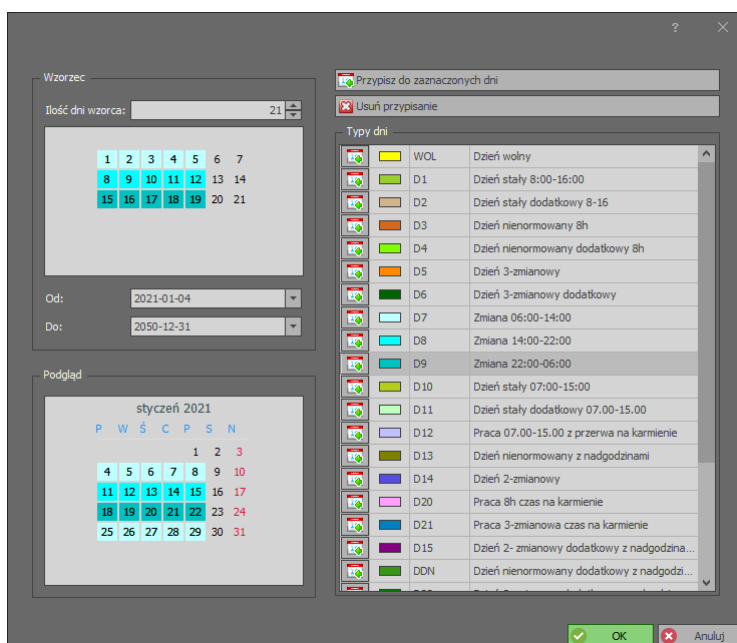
?

Wzorzec

Ilość dni wzorca: 21

| 1 | 2 | 3 | 4 | 5 | 6 | 7 |
|---|---|---|---|---|---|---|
| 8 | 9 | 10 | 11 | 12 | 13 | 14 |
| 15 | 16 | 17 | 18 | 19 | 20 | 21 |

Od: 2021-01-04

Do: 2050-12-31

Podgląd

styczeń 2021

| P | W | Ś | C | P | S | N |
|---|---|---|---|---|---|---|
| | | | | 1 | 2 | 3 |
| 4 | 5 | 6 | 7 | 8 | 9 | 10 |
| 11 | 12 | 13 | 14 | 15 | 16 | 17 |
| 18 | 19 | 20 | 21 | 22 | 23 | 24 |
| 25 | 26 | 27 | 28 | 29 | 30 | 31 |

Przypisz do zaznaczonych dni

Usuń przypisanie

Typy dni

| | |
|---|---|
| WOL | Dzień wolny |
| D1 | Dzień stały 8:00-16:00 |
| D2 | Dzień stały dodatkowy 8-16 |
| D3 | Dzień nienormowany 8h |
| D4 | Dzień nienormowany dodatkowy 8h |
| D5 | Dzień 3-zmianowy |
| D6 | Dzień 3-zmianowy dodatkowy |
| D7 | Zmiana 06:00-14:00 |
| D8 | Zmiana 14:00-22:00 |
| D9 | Zmiana 22:00-06:00 |
| D10 | Dzień stały 07:00-15:00 |
| D11 | Dzień stały dodatkowy 07.00-15.00 |
| D12 | Praca 07.00-15.00 z przerwa na karmienie |
| D13 | Dzień nienormowany z nadgodzinami |
| D14 | Dzień 2-zmianowy |
| D20 | Praca 8h czas na karmienie |
| D21 | Praca 3-zmianowa czas na karmienie |
| D15 | Dzień 2- zmianowy dodatkowy z nadgodzina... |
| DDN | Dzień nienormowany dodatkowy z nadgodzi... |

OK

Anuluj